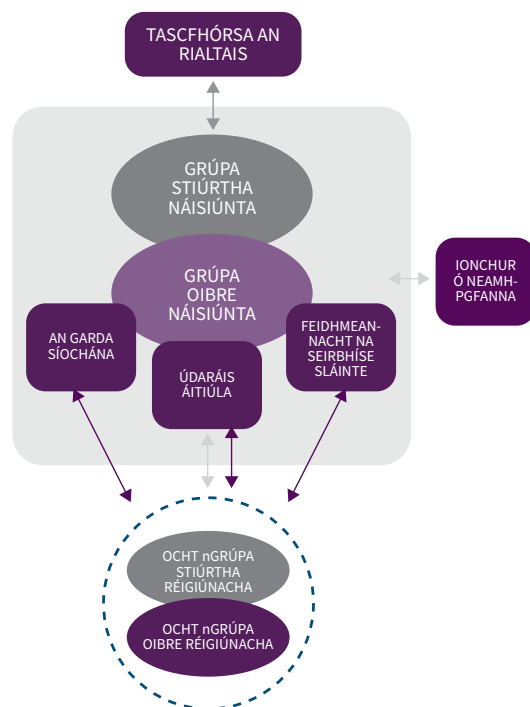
TASCFHÓRSA AN RIALTAIS

GRÚPA STIÚRTHA NÁISIÚNTA

GRÚPA OIBRE NÁISIÚNTA

IONCHUR Ó NEAMH-PGFANNA

AN GARDA SÍOCHÁNA

ÚDARÁIS ÁITIÚLA

FEIDHMEANNACHT NA SEIRBHÍSE SLÁINTE

OCHT nGRÚPA STIÚRTHA RÉIGIÚNACHA

OCHT nGRÚPA OIBRE RÉIGIÚNACHA